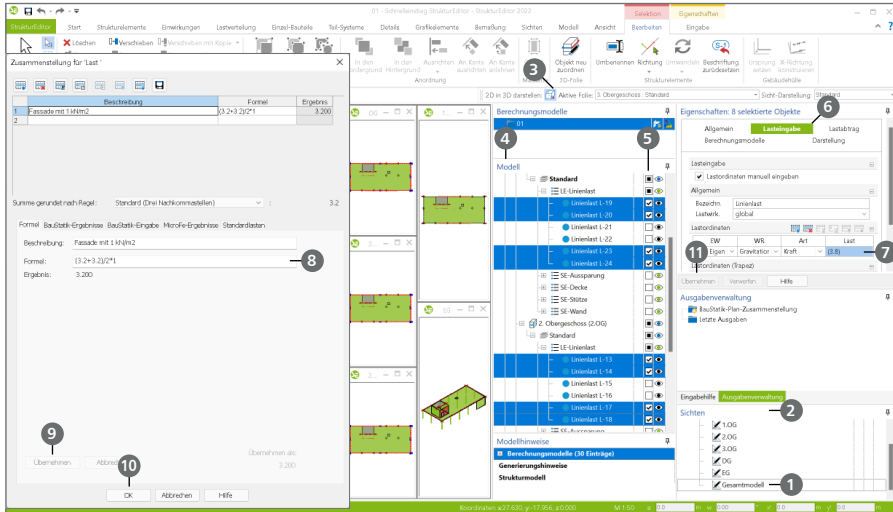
01 - Schneiderweg StrukturEditor - StrukturEditor 2022

Selektion Eigenschaften

StrukturEditor Start Strukturelemente Einwirkungen Lastverteilung Einzel-Bauteile Teil-Systeme Details Grafikelemente Bemaßung Sichten Modell Ansicht Bearbeiten Eingabe

Löschen Verschieben Verschieben mit Kopie

In den Hintergrund Ausrichten An Kante ausrichten An Kante anlehnen Anordnung

Objekt neu zuordnen 3D-Folie Umbenennen Richtung Umwandeln Beschriftung zurücksetzen Strukturelemente Umgruppieren X-Richtung konstruieren Gebäudehülle

Zusammenstellung für 'Last '

| | Beschreibung | Formel | Ergebnis |
|---|---|---|---|
| 1 | Fassade mit 1 kN/m2 | (3.2+3.2)/2*1 | 3.200 |
| 2 | | | |

Summe gerundet nach Regel: Standard (Drei Nachkommastellen) 3.2

Formel BauStatik-Ergebnisse BauStatik-Eingabe MicroFe-Ergebnisse Standardlasten

Beschreibung: Fassade mit 1 kN/m2

Formel: (3.2+3.2)/2*1

Ergebnis: 3.200

Übernehmen als: 3.200

Übernehmen Abbrechen

OK Abbrechen Hilfe

2D in 3D darstellen: Aktive Folie: 3. Obergeschoss : Standard Sicht-Darstellung: Standard

Berechnungsmodelle
01

Modell
Standard
LE-Linienlast
Linienlast L-19
Linienlast L-20
Linienlast L-21
Linienlast L-22
Linienlast L-23
Linienlast L-24
SE-Aussparung
SE-Decke
SE-Stütze
SE-Wand
2. Obergeschoss (2.OG)
Standard
LE-Linienlast
Linienlast L-13
Linienlast L-14
Linienlast L-15
Linienlast L-16
Linienlast L-17
Linienlast L-18
SE-Aussparung

Modellhinweise
Berechnungsmodelle (30 Einträge)
Generierungshinweise
Strukturmodell

Eigenschaften: 8 selektierte Objekte
Allgemein Lasteingabe Lastabtrag
Berechnungsmodelle Darstellung

Lasteingabe
Lastordinaten manuell eingeben
Allgemein
Bezeichn. Linienlast
Lastwirk. global
Lastordinaten

| EW | WR | Art | Last |
|---|---|---|---|
| Eigen | Gravitation | Kraft | (3.8) |

Lastordinaten (Trapez)
Übernehmen Verwerfen Hilfe

Ausgabenverwaltung
BauStatik-Plan-Zusammenstellung
Letzte Ausgaben

Eingabehilfe Ausgabenverwaltung

Sichten
1.OG
2.OG
3.OG
DG
EG
Gesamtmodell

Koordinaten: x27.630, y-17.356, z0.000 M 1:50

1 2 3 4 5 6 7 8 9 10 11